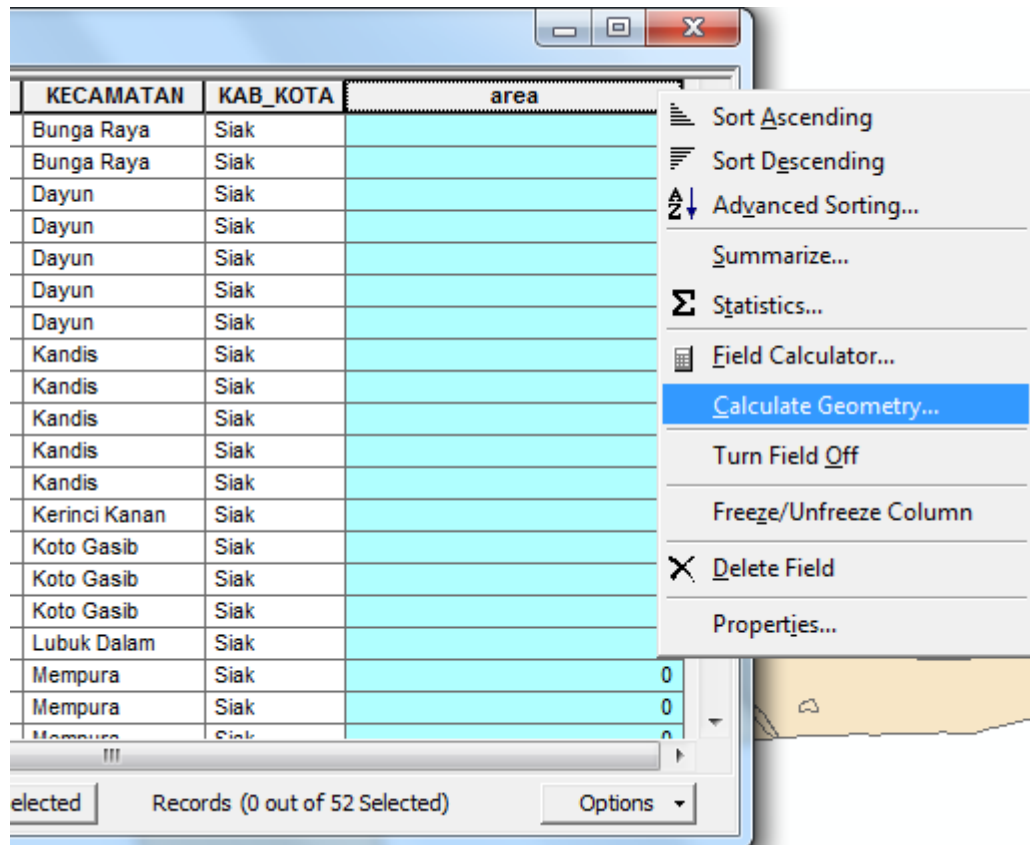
| KECAMATAN | KAB_KOTA | area |
|---|---|---|
| Bunga Raya | Siak | |
| Bunga Raya | Siak | |
| Dayun | Siak | |
| Dayun | Siak | |
| Dayun | Siak | |
| Dayun | Siak | |
| Dayun | Siak | |
| Kandis | Siak | |
| Kandis | Siak | |
| Kandis | Siak | |
| Kandis | Siak | |
| Kandis | Siak | |
| Kerinci Kanan | Siak | |
| Koto Gasib | Siak | |
| Koto Gasib | Siak | |
| Koto Gasib | Siak | |
| Lubuk Dalam | Siak | |
| Mempura | Siak | 0 |
| Mempura | Siak | 0 |
| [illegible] | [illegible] | 0 |

Sort Ascending
Sort Descending
Advanced Sorting...
Summarize...
Statistics...
Field Calculator...
Calculate Geometry...
Turn Field Off
Freeze/Unfreeze Column
Delete Field
Properties...

elected
Records (0 out of 52 Selected)
Options